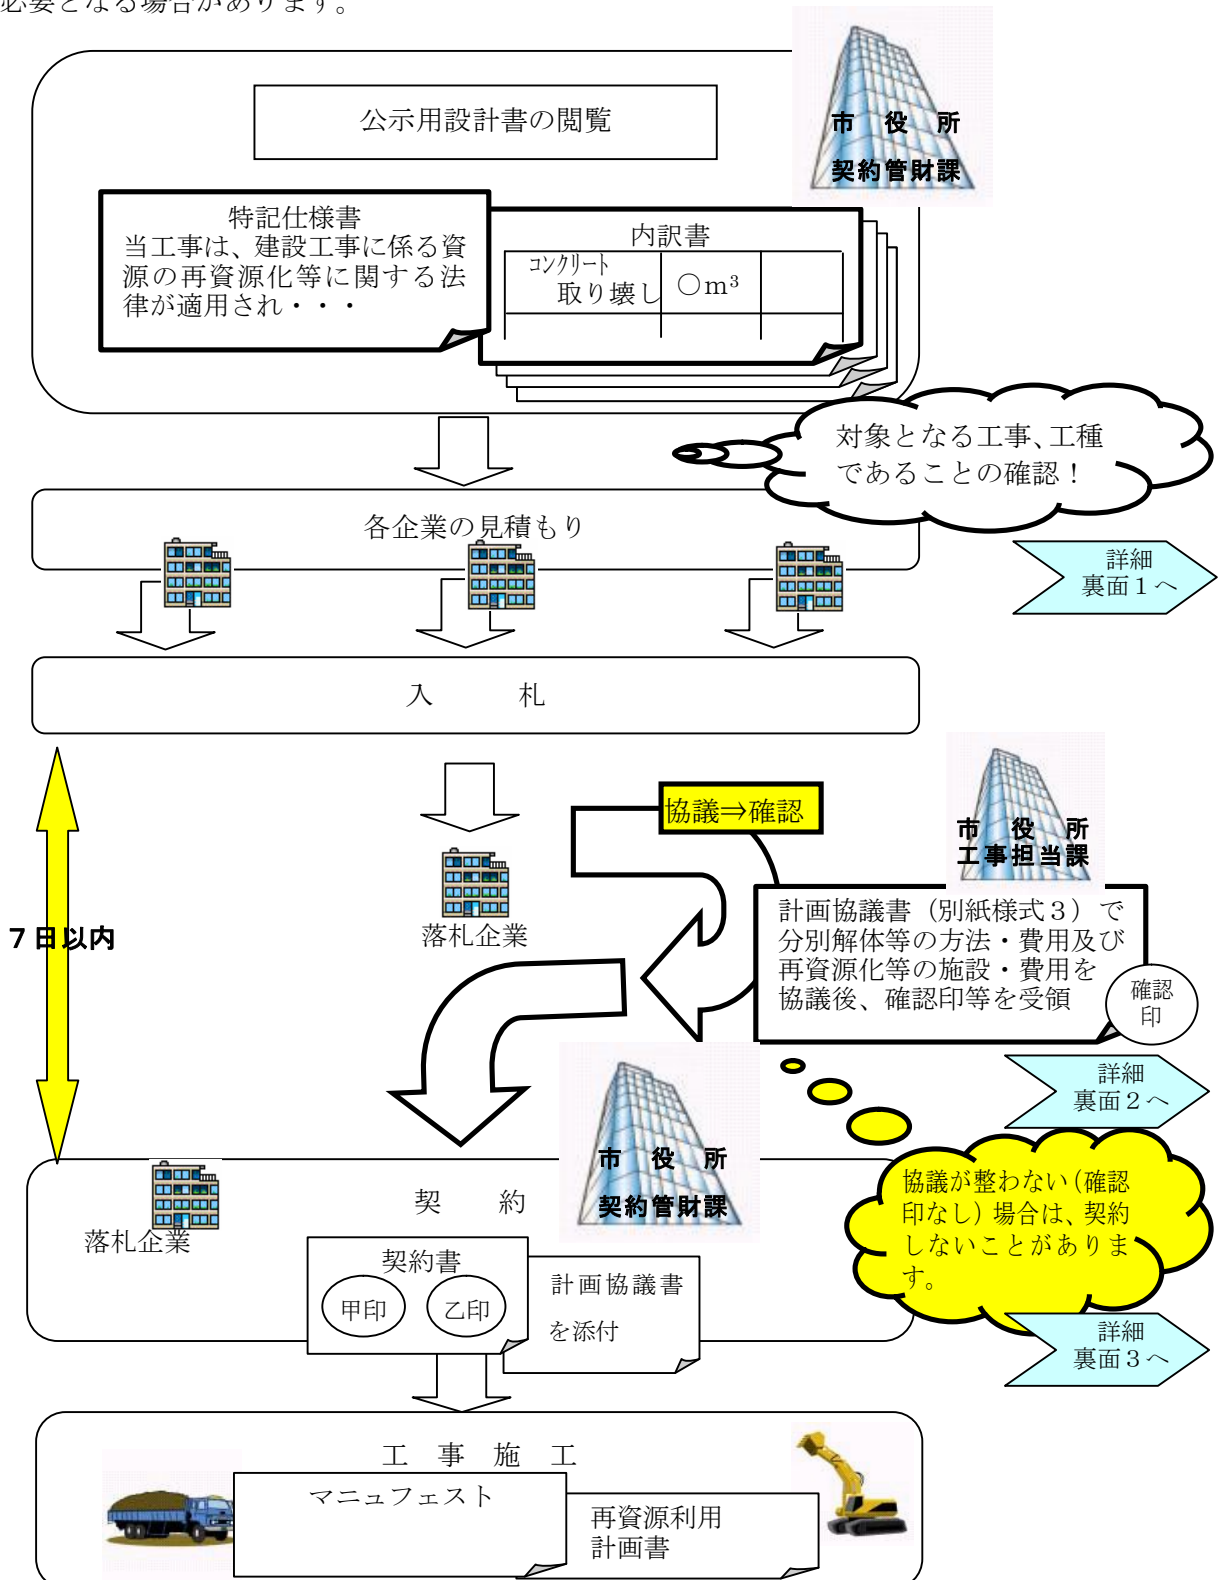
必要となる場合があります。

公示用設計書の閲覧

市 役 所
契約管財課

特記仕様書
当工事は、建設工事に係る資源の再資源化等に関する法律が適用され・・・

内訳書

| コンクリート 取り壊し | ○$m^3$ |  |
|---|---|---|
|  |  |  |

対象となる工事、工種であることの確認！

各企業の見積もり

詳細
裏面１へ

入　　札

協議⇒確認

市 役 所
工事担当課

７日以内

落札企業

計画協議書（別紙様式３）で分別解体等の方法・費用及び再資源化等の施設・費用を協議後、確認印等を受領

確認印

詳細
裏面２へ

市 役 所
契約管財課

契　　約

落札企業

協議が整わない（確認印なし）場合は、契約しないことがあります。

契約書
甲印　乙印

計画協議書を添付

詳細
裏面３へ

工 事 施 工

マニュフェスト

再資源利用計画書